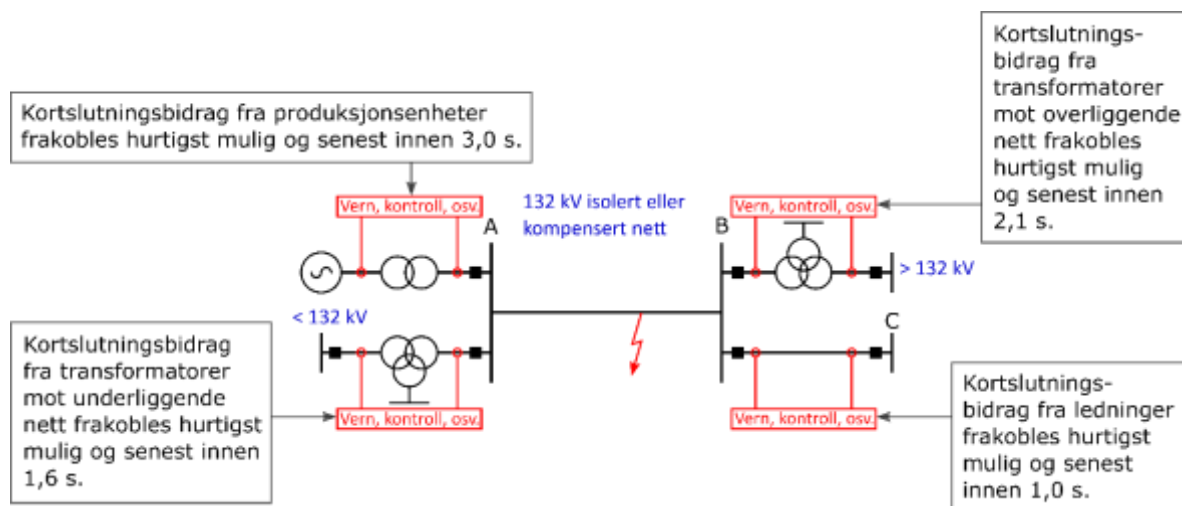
Kortslutningsbidrag fra produksjonsenheter frakobles hurtigst mulig og senest innen 3,0 s.

Kortslutningsbidrag fra transformatorer mot overliggende nett frakobles hurtigst mulig og senest innen 2,1 s.

Vern, kontroll, osv.

132 kV isolert eller kompensert nett

Vern, kontroll, osv.

A

B

> 132 kV

< 132 kV

C

Kortslutningsbidrag fra transformatorer mot underliggende nett frakobles hurtigst mulig og senest innen 1,6 s.

Vern, kontroll, osv.

Vern, kontroll, osv.

Kortslutningsbidrag fra ledninger frakobles hurtigst mulig og senest innen 1,0 s.